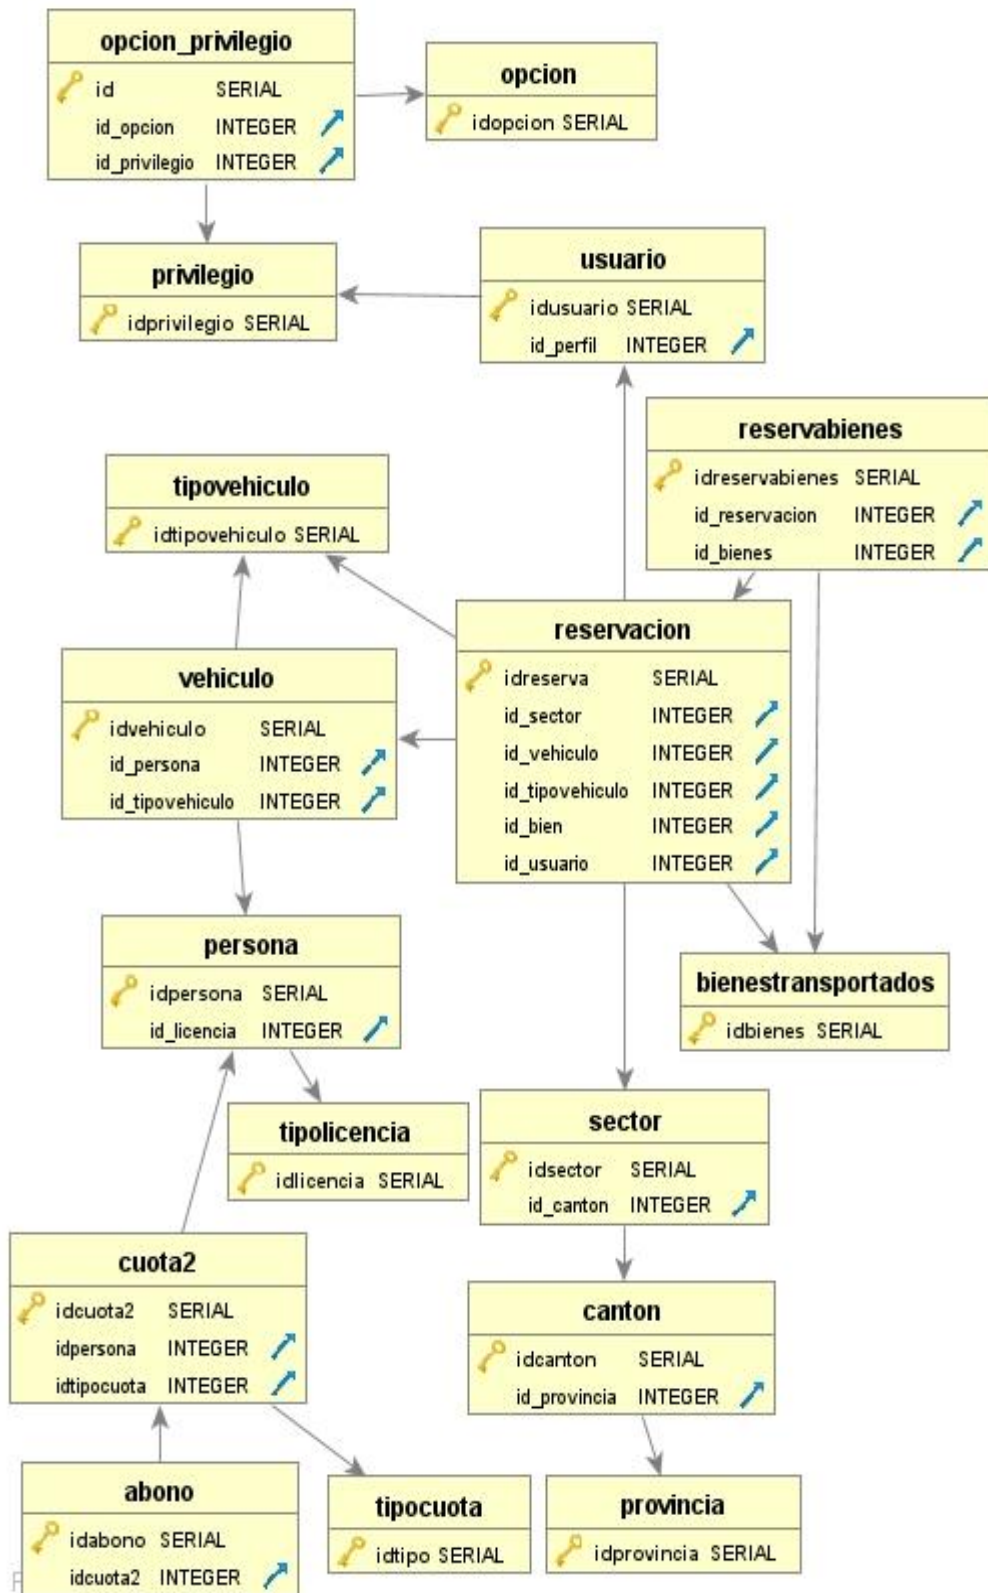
opcion_privilegio
id SERIAL
id_opcion INTEGER
id_privilegio INTEGER

opcion
idopcion SERIAL

privilegio
idprivilegio SERIAL

usuario
idusuario SERIAL
id_perfil INTEGER

reservabienes
idreservabienes SERIAL
id_reservacion INTEGER
id_bienes INTEGER

tipovehiculo
idtipovehiculo SERIAL

reservacion
idreserva SERIAL
id_sector INTEGER
id_vehiculo INTEGER
id_tipovehiculo INTEGER
id_bien INTEGER
id_usuario INTEGER

vehiculo
idvehiculo SERIAL
id_persona INTEGER
id_tipovehiculo INTEGER

persona
idpersona SERIAL
id_licencia INTEGER

bienestransportados
idbienes SERIAL

tipolicencia
idlicencia SERIAL

sector
idsector SERIAL
id_canton INTEGER

cuota2
idcuota2 SERIAL
idpersona INTEGER
idtipocuota INTEGER

canton
idcanton SERIAL
id_provincia INTEGER

abono
idabono SERIAL
idcuota2 INTEGER

tipocuota
idtipo SERIAL

provincia
idprovincia SERIAL